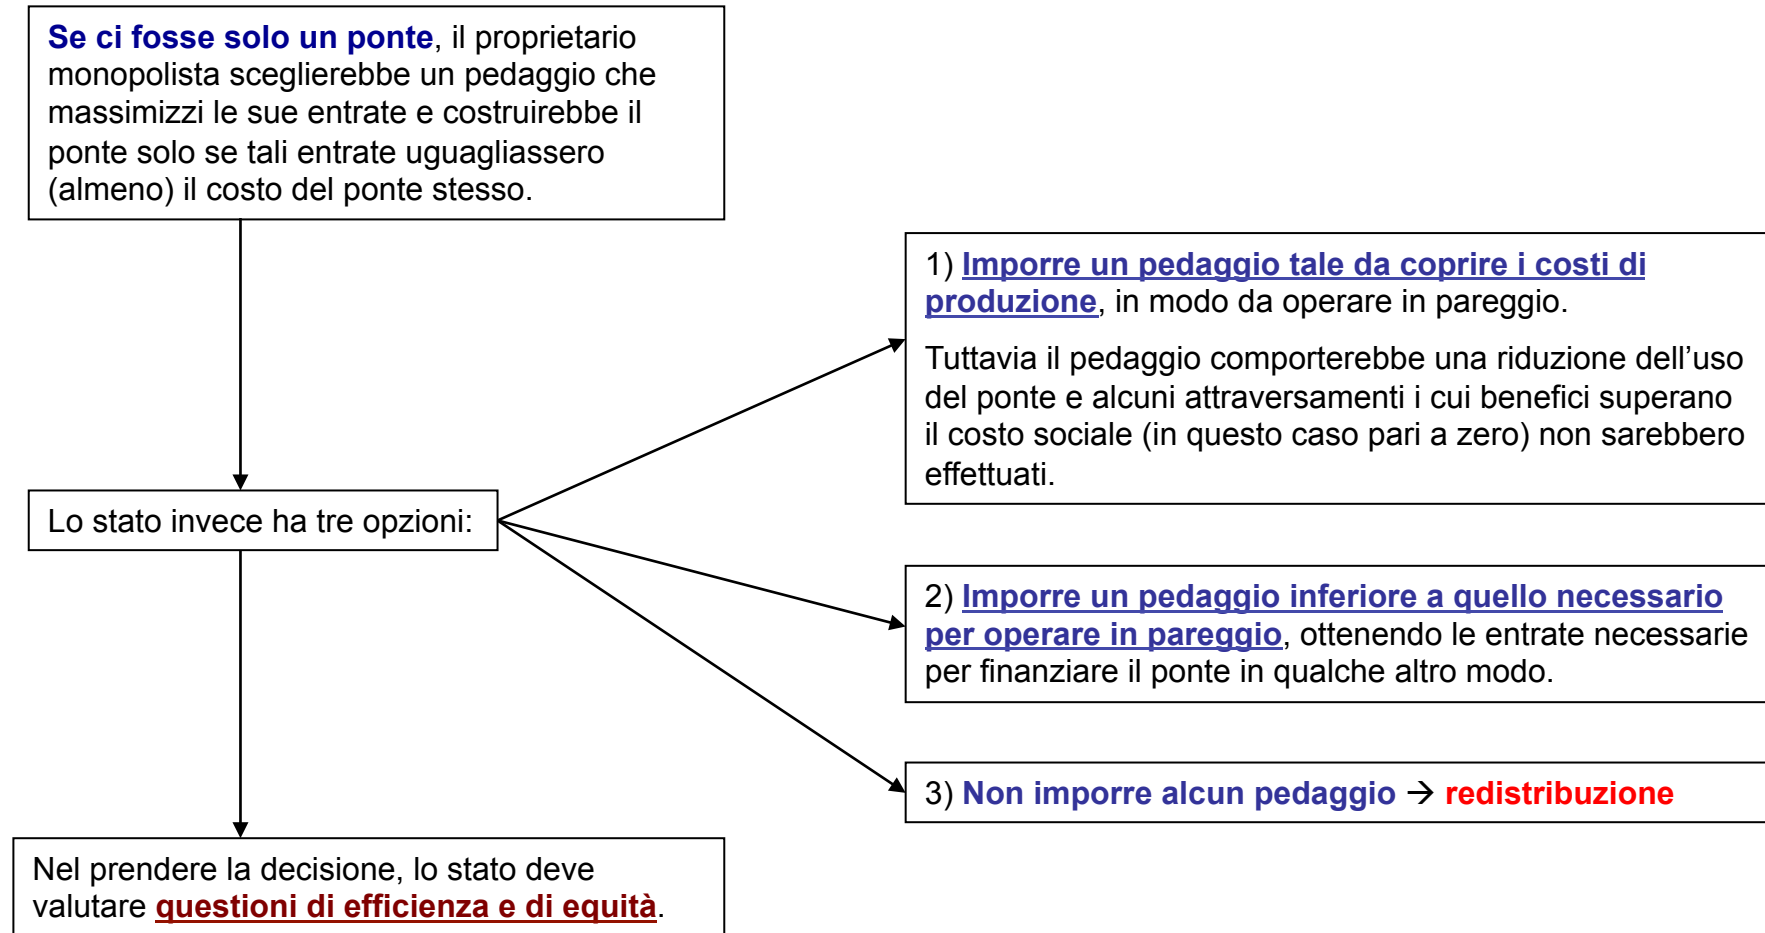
Se ci fosse solo un ponte, il proprietario monopolista sceglierebbe un pedaggio che massimizzi le sue entrate e costruirebbe il ponte solo se tali entrate uguagliassero (almeno) il costo del ponte stesso.

Lo stato invece ha tre opzioni:

1) Imporre un pedaggio tale da coprire i costi di produzione, in modo da operare in pareggio.

Tuttavia il pedaggio comporterebbe una riduzione dell’uso del ponte e alcuni attraversamenti i cui benefici superano il costo sociale (in questo caso pari a zero) non sarebbero effettuati.

2) Imporre un pedaggio inferiore a quello necessario per operare in pareggio, ottenendo le entrate necessarie per finanziare il ponte in qualche altro modo.

3) Non imporre alcun pedaggio → redistribuzione

Nel prendere la decisione, lo stato deve valutare questioni di efficienza e di equità.